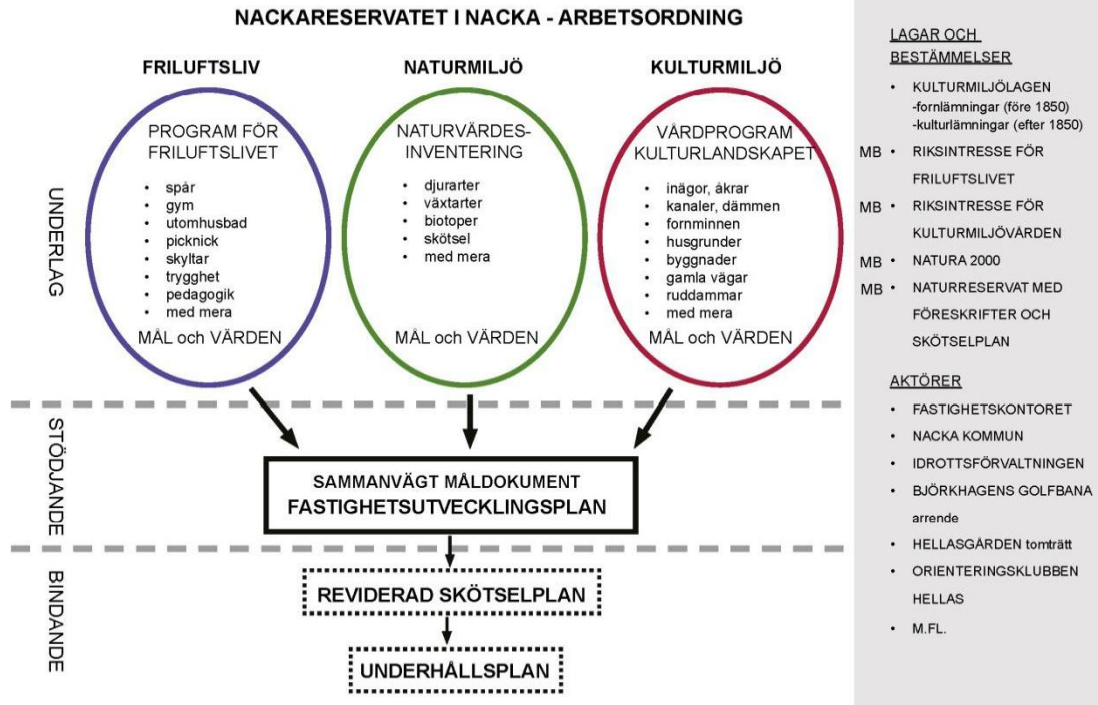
NACKARESERVATET I NACKA - ARBETSORDNING

UNDERLAG

FRILUFTSLIV

PROGRAM FÖR FRILUFTSLIVET

- spår
- gym
- utomhusbad
- picknick
- skyltar
- trygghet
- pedagogik
- med mera

MÅL och VÄRDEN

NATURMILJÖ

NATURVÄRDES-INVENTERING

- djurarter
- växtarter
- biotoper
- skötsel
- med mera

MÅL och VÄRDEN

KULTURMILJÖ

VÅRDPROGRAM KULTURLANDSKAPET

- inägor, åkrar
- kanaler, dämmen
- fornminnen
- husgrunder
- byggnader
- gamla vägar
- ruddammar
- med mera

MÅL och VÄRDEN

STÖDJANDE

SAMMANVÄGT MÅLDOKUMENT
FASTIGHETSUTVECKLINGSPLAN

BINDANDE

REVIDERAD SKÖTSELPLAN

UNDERHÅLLSPLAN

LAGAR OCH BESTÄMMELSER

- KULTURMILJÖLAGEN -fornlämningar (före 1850) -kulturlämningar (efter 1850)

MB • RIKSINTRESSE FÖR FRILUFTSLIVET

MB • RIKSINTRESSE FÖR KULTURMILJÖVÄRDEN

MB • NATURA 2000

MB • NATURRESERVAT MED FÖRESKRIFTER OCH SKÖTSELPLAN

AKTÖRER

- FASTIGHETSKONTORET
- NACKA KOMMUN
- IDROTTSFÖRVALTNINGEN
- BJÖRKHAGENS GOLFBANA arrende
- HELLASGÅRDEN tomträtt
- ORIENTERINGSKLUBBEN HELLAS
- M.FL.